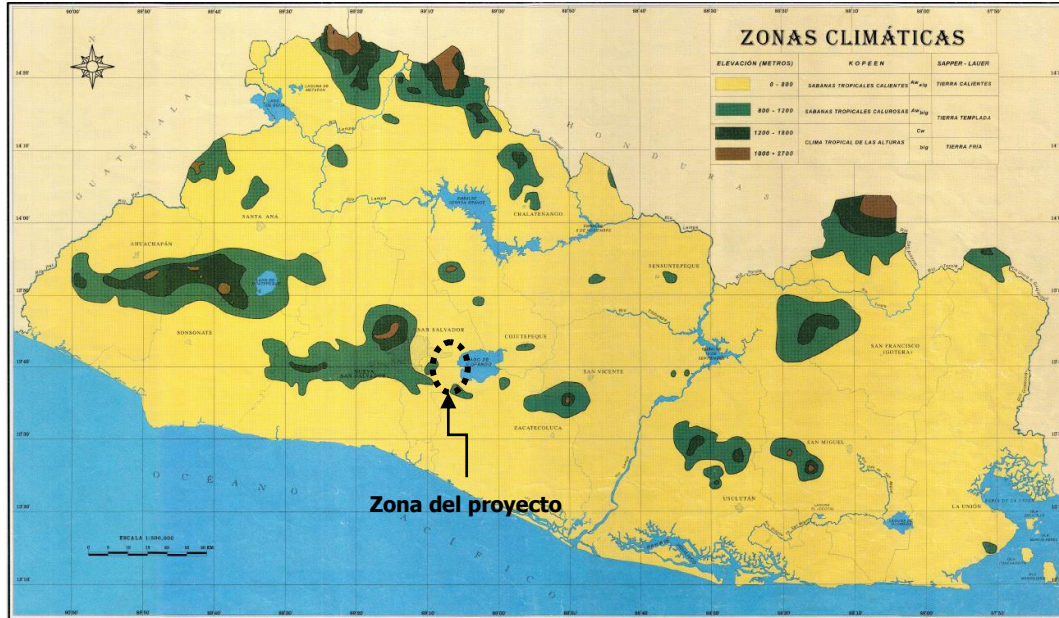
ZONAS CLIMÁTICAS

| ELEVACIÓN (METROS) | KOPEEN | | SAPPER - LAUER |
|---|---|---|---|
| 0 - 800 | SABANAS TROPICALES CALIENTES | Aw'aig | TIERRA CALIENTES |
| 800 - 1200 | SABANAS TROPICALES CALUROSAS | Aw'big | TIERRA TEMPLADA |
| 1200 - 1800 | CLIMA TROPICAL DE LAS ALTURAS | Cw | |
| 1800 - 2700 | | big | TIERRA FRIA |

GUATEMALA

HONDURAS

SANTA ANA

AHUACHAPÁN

SONSONATE

CHALATENANGO

SAN SALVADOR

COJUTEPEQUE

SENSUNTEPEQUE

SAN FRANCISCO (GOTERA)

SAN VICENTE

ZACATECOLUCA

SAN MIGUEL

USULUTÁN

LA UNIÓN

NUEVA SAN SALVADOR

OCÉANO PACÍFICO

ESCALA 1:500,000

Zona del proyecto